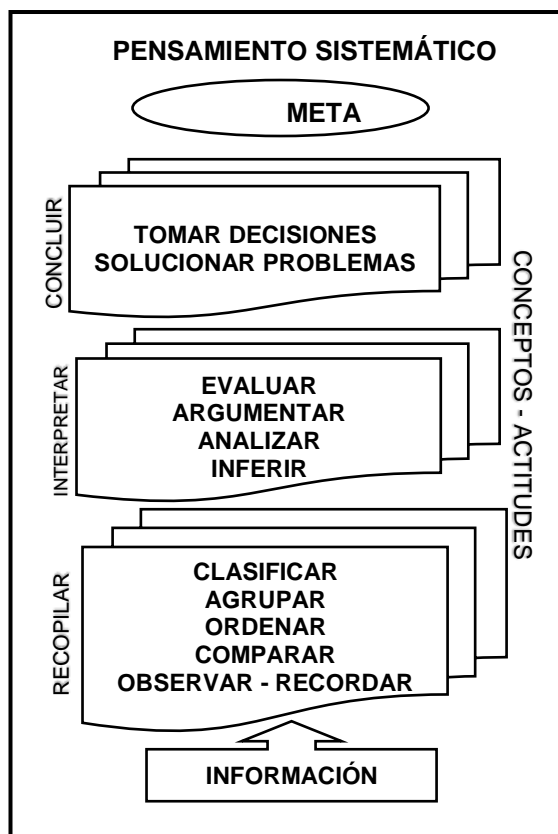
PENSAMIENTO SISTEMÁTICO

META

CONCLUIR

TOMAR DECISIONES
SOLUCIONAR PROBLEMAS

INTERPRETAR

EVALUAR
ARGUMENTAR
ANALIZAR
INFERIR

RECOPILAR

CLASIFICAR
AGRUPAR
ORDENAR
COMPARAR
OBSERVAR - RECORDAR

INFORMACIÓN

CONCEPTOS - ACTITUDES